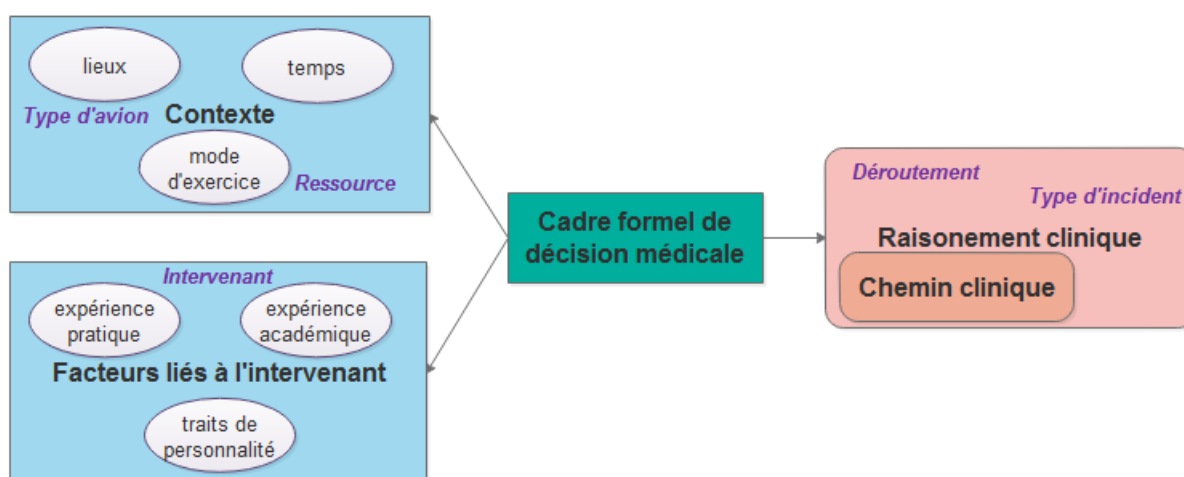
lieux

temps

Type d'avion

Contexte

mode d'exercice

Ressource

Intervenant

expérience pratique

expérience académique

Facteurs liés à l'intervenant

traits de personnalité

Cadre formel de décision médicale

Déroutement

Type d'incident

Raisonement clinique

Chemin clinique